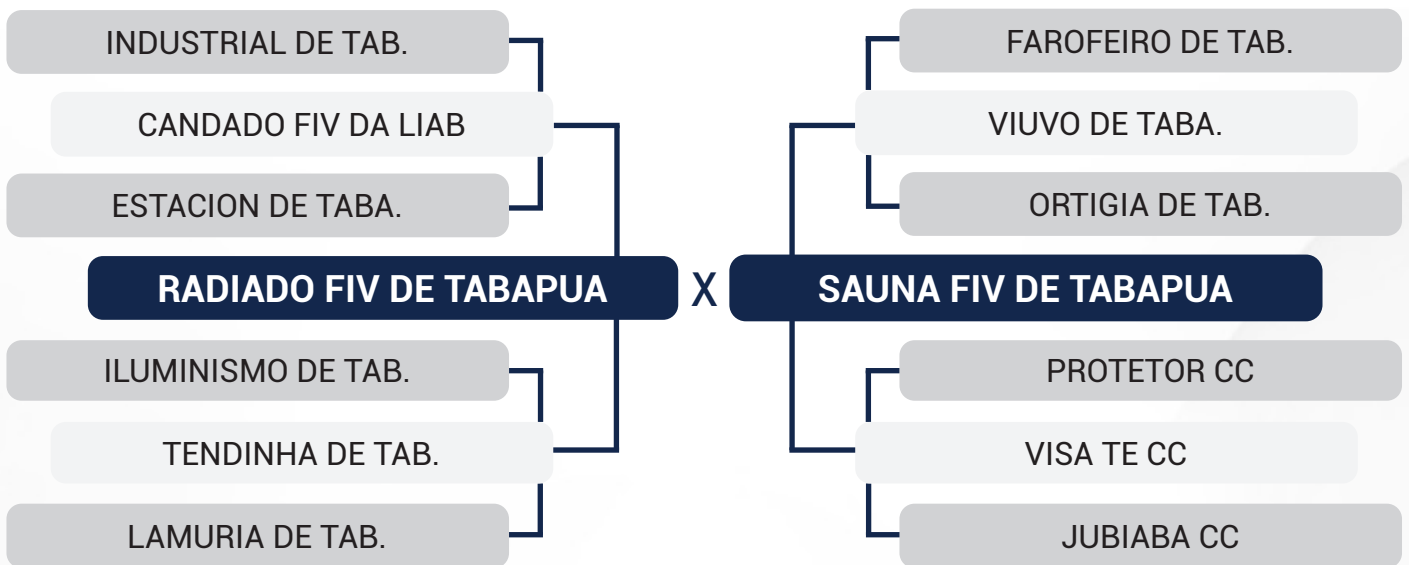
INDUSTRIAL DE TAB.

CANDADO FIV DA LIAB

ESTACION DE TABA.

RADIADO FIV DE TABAPUA

ILUMINISMO DE TAB.

TENDINHA DE TAB.

LAMURIA DE TAB.

X

FAROFEIRO DE TAB.

VIUVO DE TABA.

ORTIGIA DE TAB.

SAUNA FIV DE TABAPUA

PROTETOR CC

VISA TE CC

JUBIABA CC